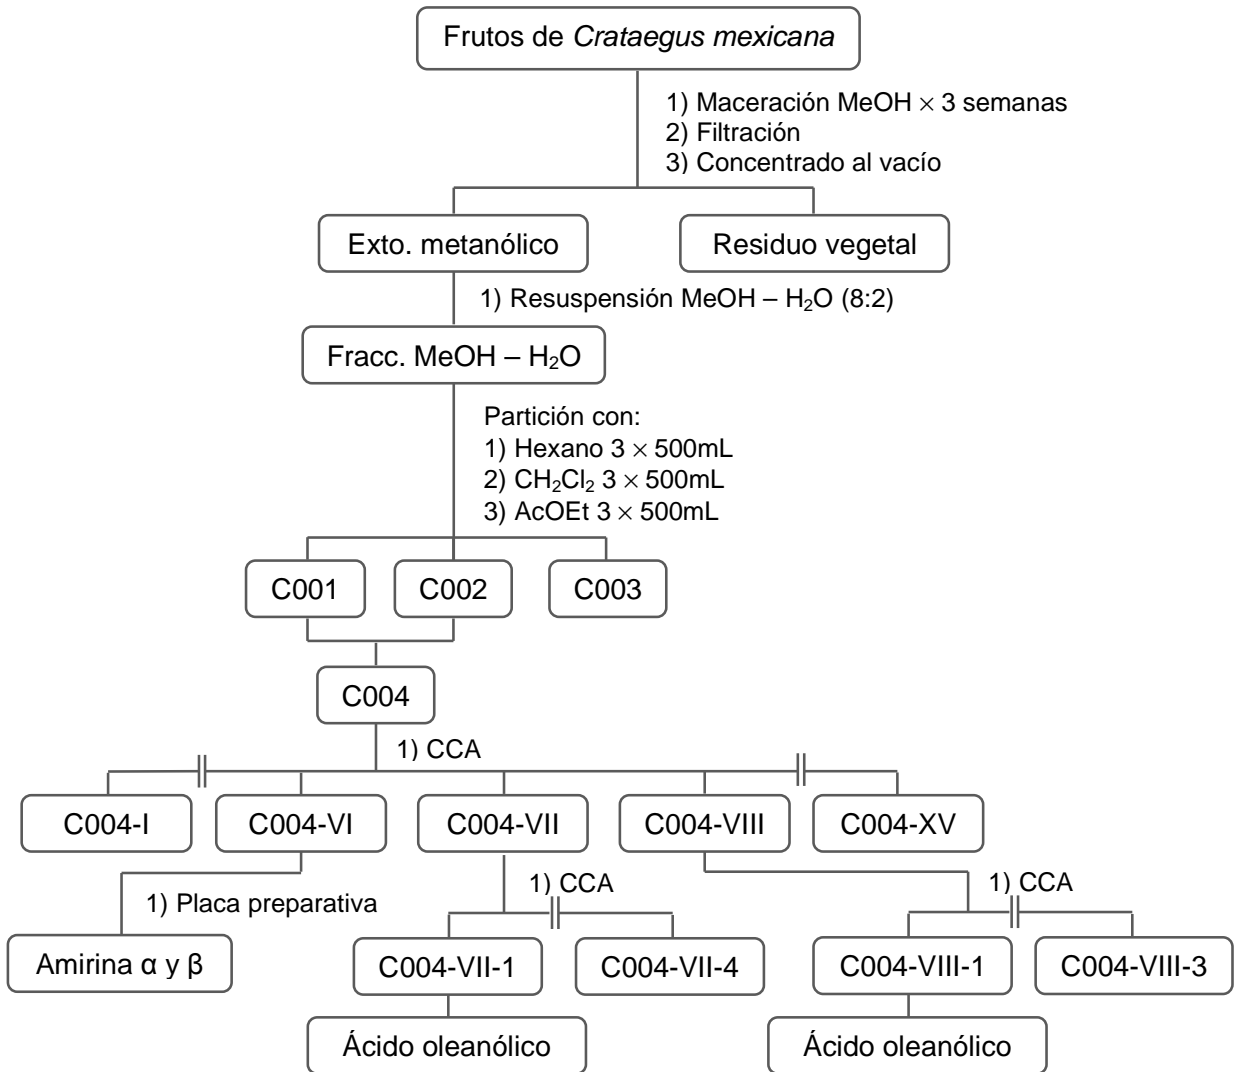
Frutos de *Crataegus mexicana*

1) Maceración MeOH $\times$ 3 semanas
2) Filtración
3) Concentrado al vacío

Exto. metanólico

Residuo vegetal

1) Resuspensión MeOH – $H_2O$ (8:2)

Fracc. MeOH – $H_2O$

Partición con:
1) Hexano 3 $\times$ 500mL
2) $CH_2Cl_2$ 3 $\times$ 500mL
3) AcOEt 3 $\times$ 500mL

C001

C002

C003

C004

1) CCA

C004-I

C004-VI

C004-VII

C004-VIII

C004-XV

1) Placa preparativa

Amirina α y β

1) CCA

C004-VII-1

C004-VII-4

Ácido oleanólico

1) CCA

C004-VIII-1

C004-VIII-3

Ácido oleanólico